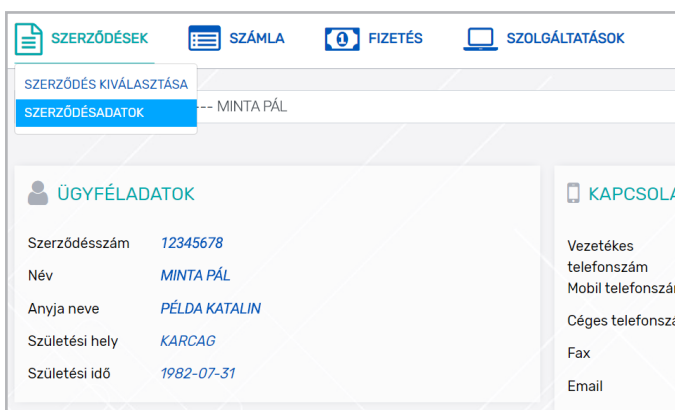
SZERZŐDÉSEK SZÁMLA FIZETÉS SZOLGÁLTATÁSOK

SZERZŐDÉS KIVÁLASZTÁSA
SZERZŐDÉSADATOK

--- MINTA PÁL

ÜGYFÉLADATOK

| | |
|---|---|
| Szerződésszám | 12345678 |
| Név | MINTA PÁL |
| Anyja neve | PÉLDA KATALIN |
| Születési hely | KARCAG |
| Születési idő | 1982-07-31 |

KAPCSOLA

Vezetékes telefonszám
Mobil telefonszán
Céges telefonsza
Fax
Email